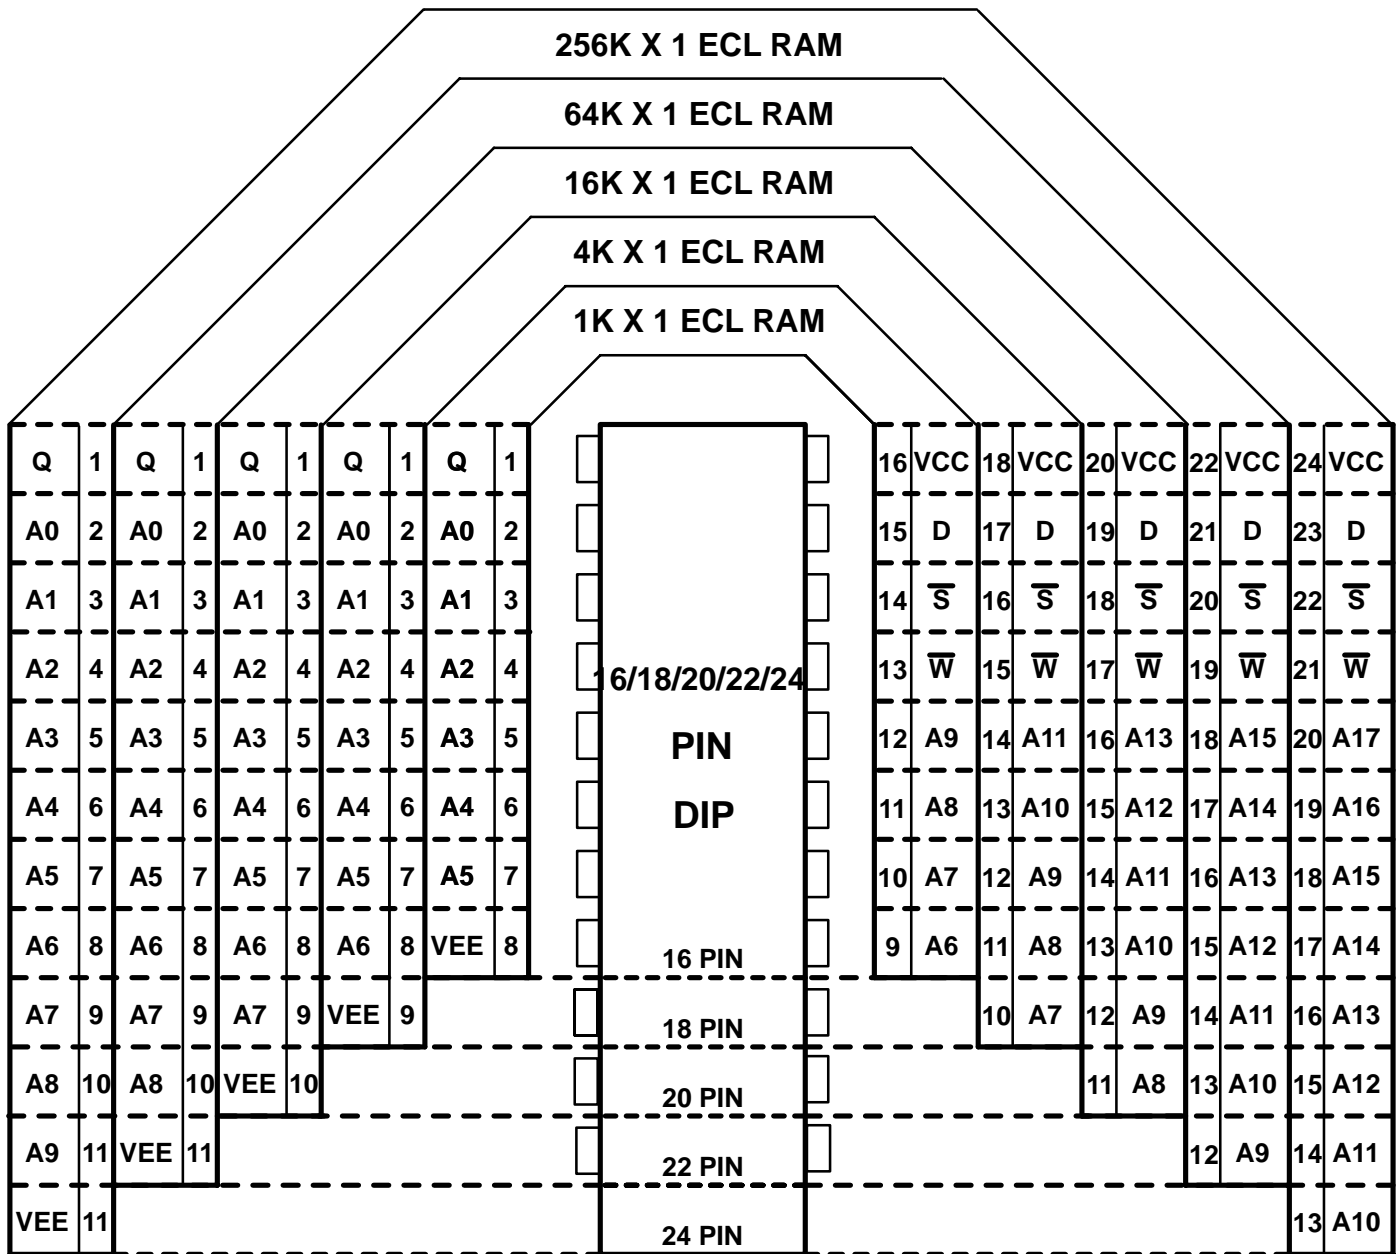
256K X 1 ECL RAM

64K X 1 ECL RAM

16K X 1 ECL RAM

4K X 1 ECL RAM

1K X 1 ECL RAM

| Q | 1 | Q | 1 | Q | 1 | Q | 1 | Q | 1 |
|---|---|---|---|---|---|---|---|---|---|
| A0 | 2 | A0 | 2 | A0 | 2 | A0 | 2 | A0 | 2 |
| A1 | 3 | A1 | 3 | A1 | 3 | A1 | 3 | A1 | 3 |
| A2 | 4 | A2 | 4 | A2 | 4 | A2 | 4 | A2 | 4 |
| A3 | 5 | A3 | 5 | A3 | 5 | A3 | 5 | A3 | 5 |
| A4 | 6 | A4 | 6 | A4 | 6 | A4 | 6 | A4 | 6 |
| A5 | 7 | A5 | 7 | A5 | 7 | A5 | 7 | A5 | 7 |
| A6 | 8 | A6 | 8 | A6 | 8 | A6 | 8 | VEE | 8 |
| A7 | 9 | A7 | 9 | A7 | 9 | VEE | 9 | | |
| A8 | 10 | A8 | 10 | VEE | 10 | | | | |
| A9 | 11 | VEE | 11 | | | | | | |
| VEE | 11 | | | | | | | | |

16/18/20/22/24 PIN DIP

16 PIN

18 PIN

20 PIN

22 PIN

24 PIN

| 16 | VCC | 18 | VCC | 20 | VCC | 22 | VCC | 24 | VCC |
|---|---|---|---|---|---|---|---|---|---|
| 15 | D | 17 | D | 19 | D | 21 | D | 23 | D |
| 14 | $\overline{S}$ | 16 | $\overline{S}$ | 18 | $\overline{S}$ | 20 | $\overline{S}$ | 22 | $\overline{S}$ |
| 13 | $\overline{W}$ | 15 | $\overline{W}$ | 17 | $\overline{W}$ | 19 | $\overline{W}$ | 21 | $\overline{W}$ |
| 12 | A9 | 14 | A11 | 16 | A13 | 18 | A15 | 20 | A17 |
| 11 | A8 | 13 | A10 | 15 | A12 | 17 | A14 | 19 | A16 |
| 10 | A7 | 12 | A9 | 14 | A11 | 16 | A13 | 18 | A15 |
| 9 | A6 | 11 | A8 | 13 | A10 | 15 | A12 | 17 | A14 |
| | | 10 | A7 | 12 | A9 | 14 | A11 | 16 | A13 |
| | | | | 11 | A8 | 13 | A10 | 15 | A12 |
| | | | | | | 12 | A9 | 14 | A11 |
| | | | | | | | | 13 | A10 |